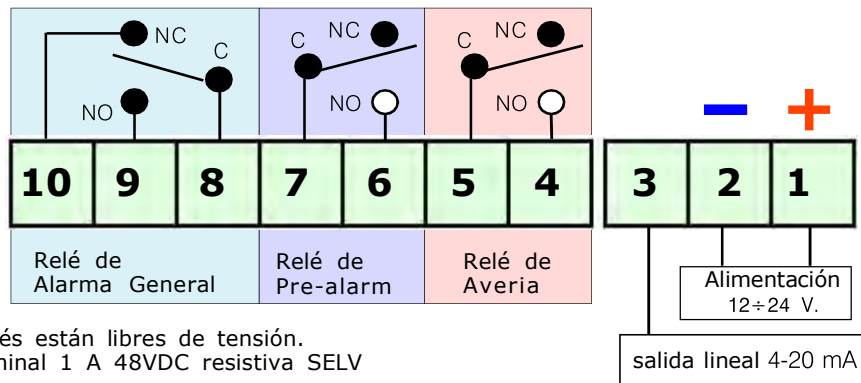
NC
C
NO
C
NC
NO
C
NC
NO
−
+

| 10 | 9 | 8 | 7 | 6 | 5 | 4 |
|---|---|---|---|---|---|---|

| 3 | 2 | 1 |
|---|---|---|

Relé de Alarma General

Relé de Pre-alarm

Relé de Averia

Alimentación $12 \div 24$ V.

salida lineal 4-20 mA

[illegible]és están libres de tensión.
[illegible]inal 1 A 48VDC resistiva SELV